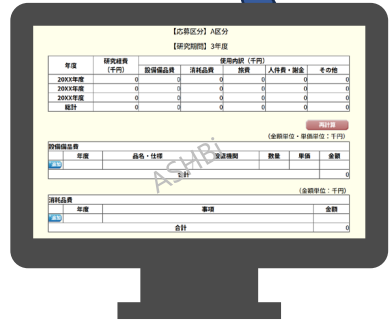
【応募区分】A区分

【研究期間】3年度

| 年度 | 研究経費（千円） | 設備備品費 | 消耗品費 | 旅費 | 人件費・謝金 | その他 |
|---|---|---|---|---|---|---|
| | | 使用内訳（千円） | | | | |
| 20XX年度 | 0 | 0 | 0 | 0 | 0 | 0 |
| 20XX年度 | 0 | 0 | 0 | 0 | 0 | 0 |
| 20XX年度 | 0 | 0 | 0 | 0 | 0 | 0 |
| 総計 | 0 | 0 | 0 | 0 | 0 | 0 |

再計算

（金額単位・単価単位：千円）

設備備品費

| | 年度 | 品名・仕様 | 設置機関 | 数量 | 単価 | 金額 |
|---|---|---|---|---|---|---|
| 追加 | | | | | | |
| | | 合計 | | | | 0 |

ASHBi

（金額単位：千円）

消耗品費

| | 年度 | 事項 | 金額 |
|---|---|---|---|
| 追加 | | | |
| | | 合計 | 0 |